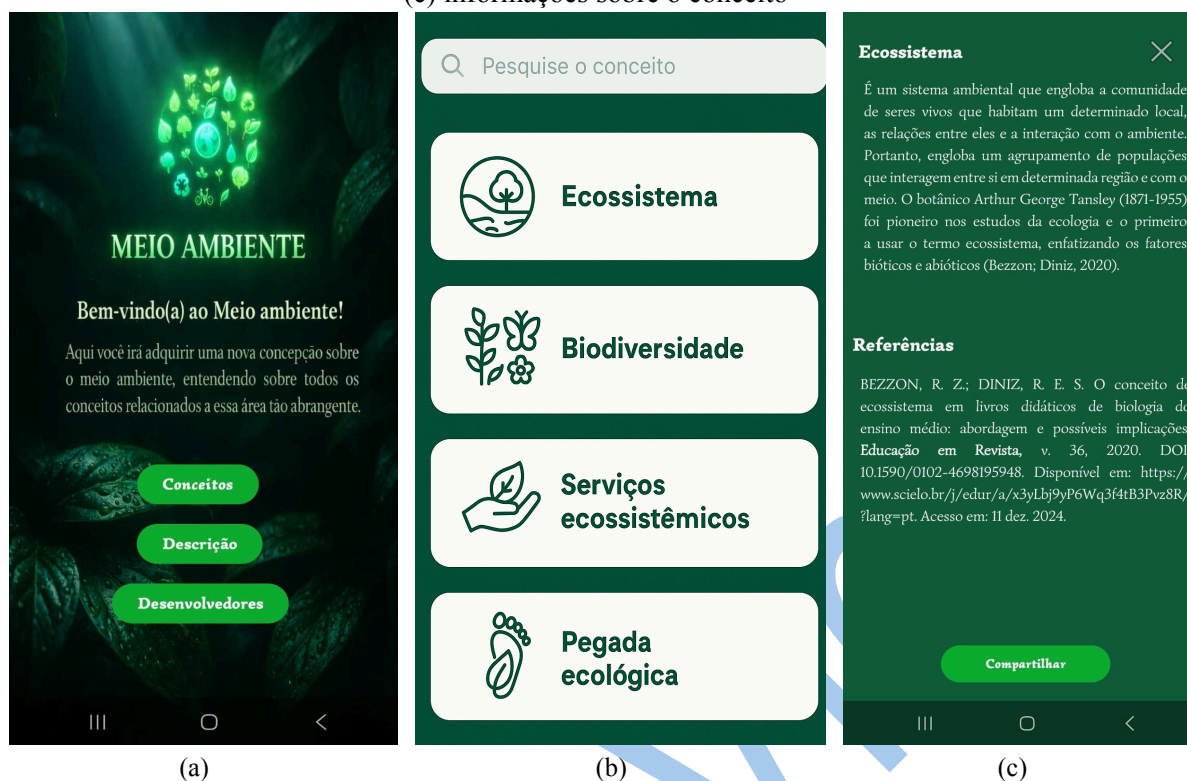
(c) informações sobre o conceito

MEIO AMBIENTE

Bem-vindo(a) ao Meio ambiente!

Aqui você irá adquirir uma nova concepção sobre o meio ambiente, entendendo sobre todos os conceitos relacionados a essa área tão abrangente.

Conceitos

Descrição

Desenvolvedores

(a)

Pesquise o conceito

Ecossistema

Biodiversidade

Serviços ecossistêmicos

Pegada ecológica

(b)

Ecossistema

É um sistema ambiental que engloba a comunidade de seres vivos que habitam um determinado local, as relações entre eles e a interação com o ambiente. Portanto, engloba um agrupamento de populações que interagem entre si em determinada região e com o meio. O botânico Arthur George Tansley (1871-1955) foi pioneiro nos estudos da ecologia e o primeiro a usar o termo ecossistema, enfatizando os fatores bióticos e abióticos (Bezzon; Diniz, 2020).

Referências

BEZZON, R. Z.; DINIZ, R. E. S. O conceito de ecossistema em livros didáticos de biologia do ensino médio: abordagem e possíveis implicações. Educação em Revista, v. 36, 2020. DOI 10.1590/0102-4698195948. Disponível em: https://www.scielo.br/j/edur/a/x3yLbj9yP6Wq3f4tB3Pvz8R/?lang=pt. Acesso em: 11 dez. 2024.

Compartilhar

(c)